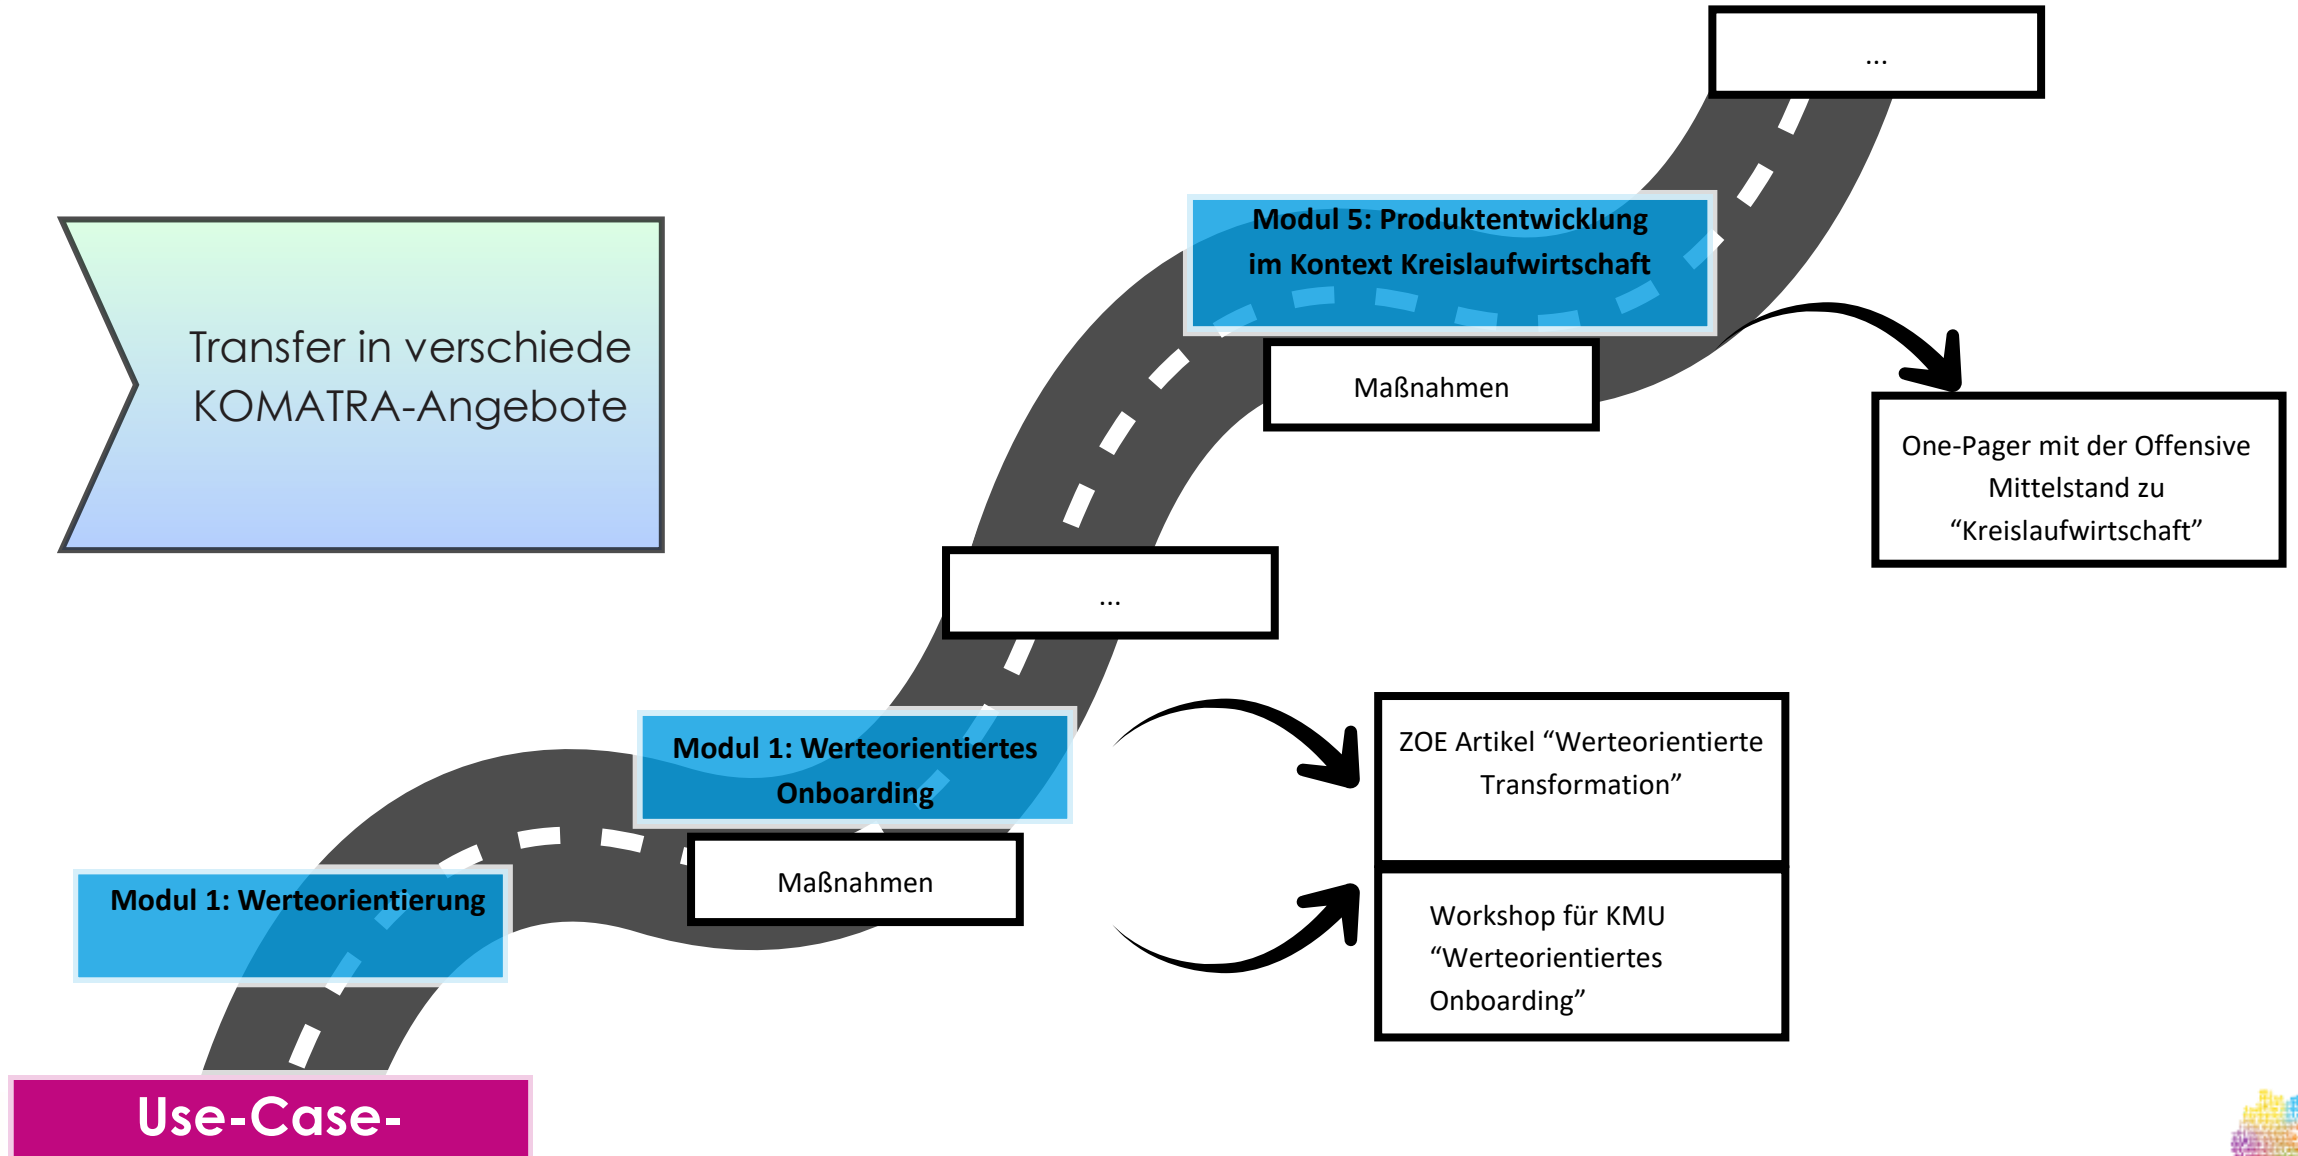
...

Modul 5: Produktentwicklung im Kontext Kreislaufwirtschaft

Transfer in verschiede KOMATRA-Angebote

Maßnahmen

One-Pager mit der Offensive Mittelstand zu "Kreislaufwirtschaft"

...

Modul 1: Werteorientiertes Onboarding

ZOE Artikel "Werteorientierte Transformation"

Maßnahmen

Modul 1: Werteorientierung

Workshop für KMU "Werteorientiertes Onboarding"

Use-Case-